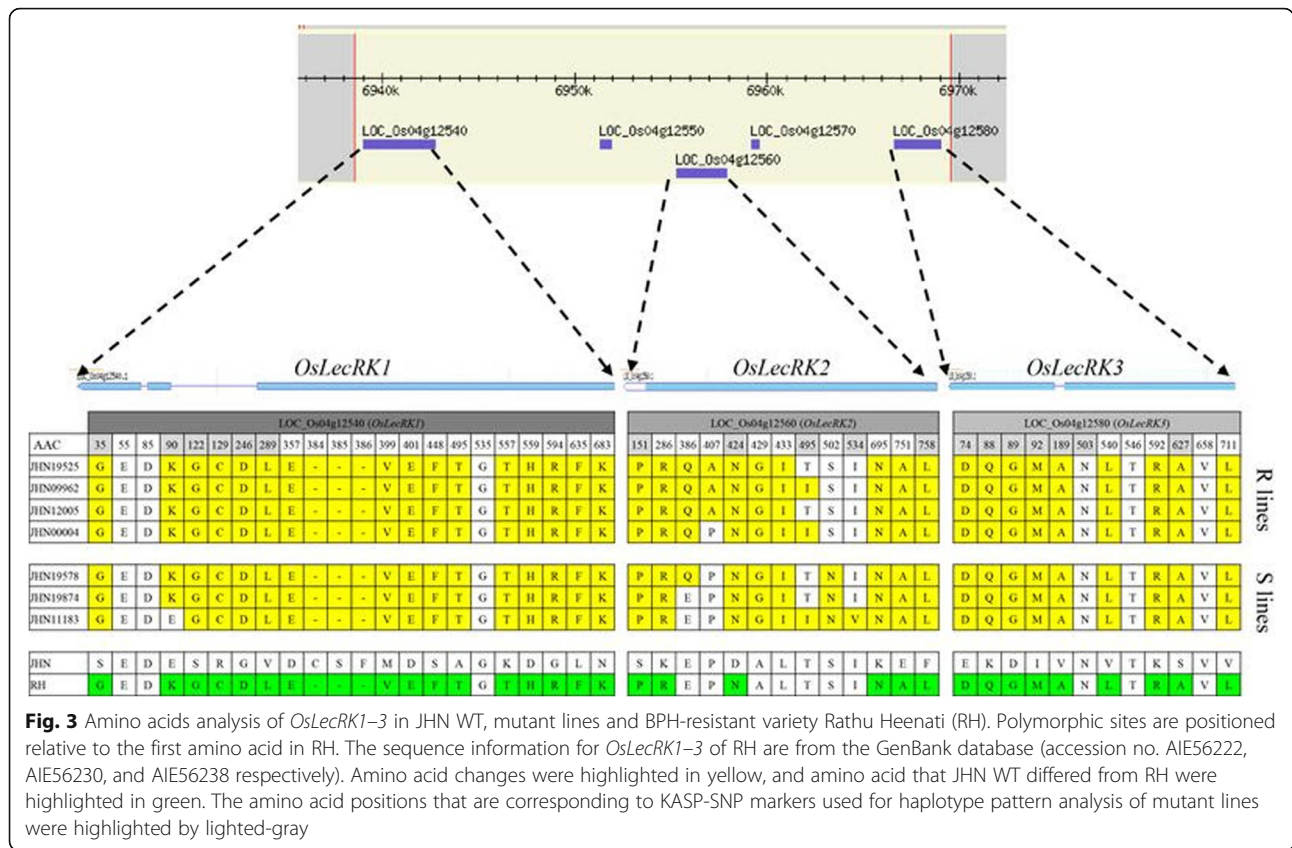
6940k 6950k 6960k 6970k

LOC_Os04g12540 LOC_Os04g12550 LOC_Os04g12570 LOC_Os04g12580
LOC_Os04g12560

OsLecRK1 OsLecRK2 OsLecRK3

LOC_Os04g12540 (OsLecRK1)

| AAC | 35 | 55 | 85 | 90 | 122 | 129 | 246 | 289 | 357 | 384 | 385 | 386 | 399 | 401 | 448 | 495 | 535 | 557 | 559 | 594 | 635 | 683 |
|---|---|---|---|---|---|---|---|---|---|---|---|---|---|---|---|---|---|---|---|---|---|---|
| JHN19525 | G | E | D | K | G | C | D | L | E | - | - | - | V | E | F | T | G | T | H | R | F | K |
| JHN09962 | G | E | D | K | G | C | D | L | E | - | - | - | V | E | F | T | G | T | H | R | F | K |
| JHN12005 | G | E | D | K | G | C | D | L | E | - | - | - | V | E | F | T | G | T | H | R | F | K |
| JHN00004 | G | E | D | K | G | C | D | L | E | - | - | - | V | E | F | T | G | T | H | R | F | K |
| JHN19578 | G | E | D | K | G | C | D | L | E | - | - | - | V | E | F | T | G | T | H | R | F | K |
| JHN19874 | G | E | D | K | G | C | D | L | E | - | - | - | V | E | F | T | G | T | H | R | F | K |
| JHN11183 | G | E | D | E | G | C | D | L | E | - | - | - | V | E | F | T | G | T | H | R | F | K |
| JHN | S | E | D | E | S | R | G | V | D | C | S | F | M | D | S | A | G | K | D | G | L | N |
| RH | G | E | D | K | G | C | D | L | E | - | - | - | V | E | F | T | G | T | H | R | F | K |

LOC_Os04g12560 (OsLecRK2)

| 151 | 286 | 386 | 407 | 424 | 429 | 433 | 495 | 502 | 534 | 695 | 751 | 758 |
|---|---|---|---|---|---|---|---|---|---|---|---|---|
| P | R | Q | A | N | G | I | T | S | I | N | A | L |
| P | R | Q | A | N | G | I | I | S | I | N | A | L |
| P | R | Q | A | N | G | I | T | S | I | N | A | L |
| P | R | Q | P | N | G | I | I | S | I | N | A | L |
| P | R | Q | P | N | G | I | T | N | I | N | A | L |
| P | R | E | P | N | G | I | T | N | I | N | A | L |
| P | R | E | P | N | G | I | I | N | V | N | A | L |
| S | K | E | P | D | A | L | T | S | I | K | E | F |
| P | R | E | P | N | A | L | T | S | I | N | A | L |

LOC_Os04g12580 (OsLecRK3)

| 74 | 88 | 89 | 92 | 189 | 503 | 540 | 546 | 592 | 627 | 658 | 711 |
|---|---|---|---|---|---|---|---|---|---|---|---|
| D | Q | G | M | A | N | L | T | R | A | V | L |
| D | Q | G | M | A | N | L | T | R | A | V | L |
| D | Q | G | M | A | N | L | T | R | A | V | L |
| D | Q | G | M | A | N | L | T | R | A | V | L |
| D | Q | G | M | A | N | L | T | R | A | V | L |
| D | Q | G | M | A | N | L | T | R | A | V | L |
| D | Q | G | M | A | N | L | T | R | A | V | L |
| E | K | D | I | V | N | V | T | K | S | V | V |
| D | Q | G | M | A | N | L | T | R | A | V | L |

R lines
S lines

Fig. 3 Amino acids analysis of OsLecRK1–3 in JHN WT, mutant lines and BPH-resistant variety Rathu Heenati (RH). Polymorphic sites are positioned relative to the first amino acid in RH. The sequence information for OsLecRK1–3 of RH are from the GenBank database (accession no. AIE56222, AIE56230, and AIE56238 respectively). Amino acid changes were highlighted in yellow, and amino acid that JHN WT differed from RH were highlighted in green. The amino acid positions that are corresponding to KASP-SNP markers used for haplotype pattern analysis of mutant lines were highlighted by lighted-gray